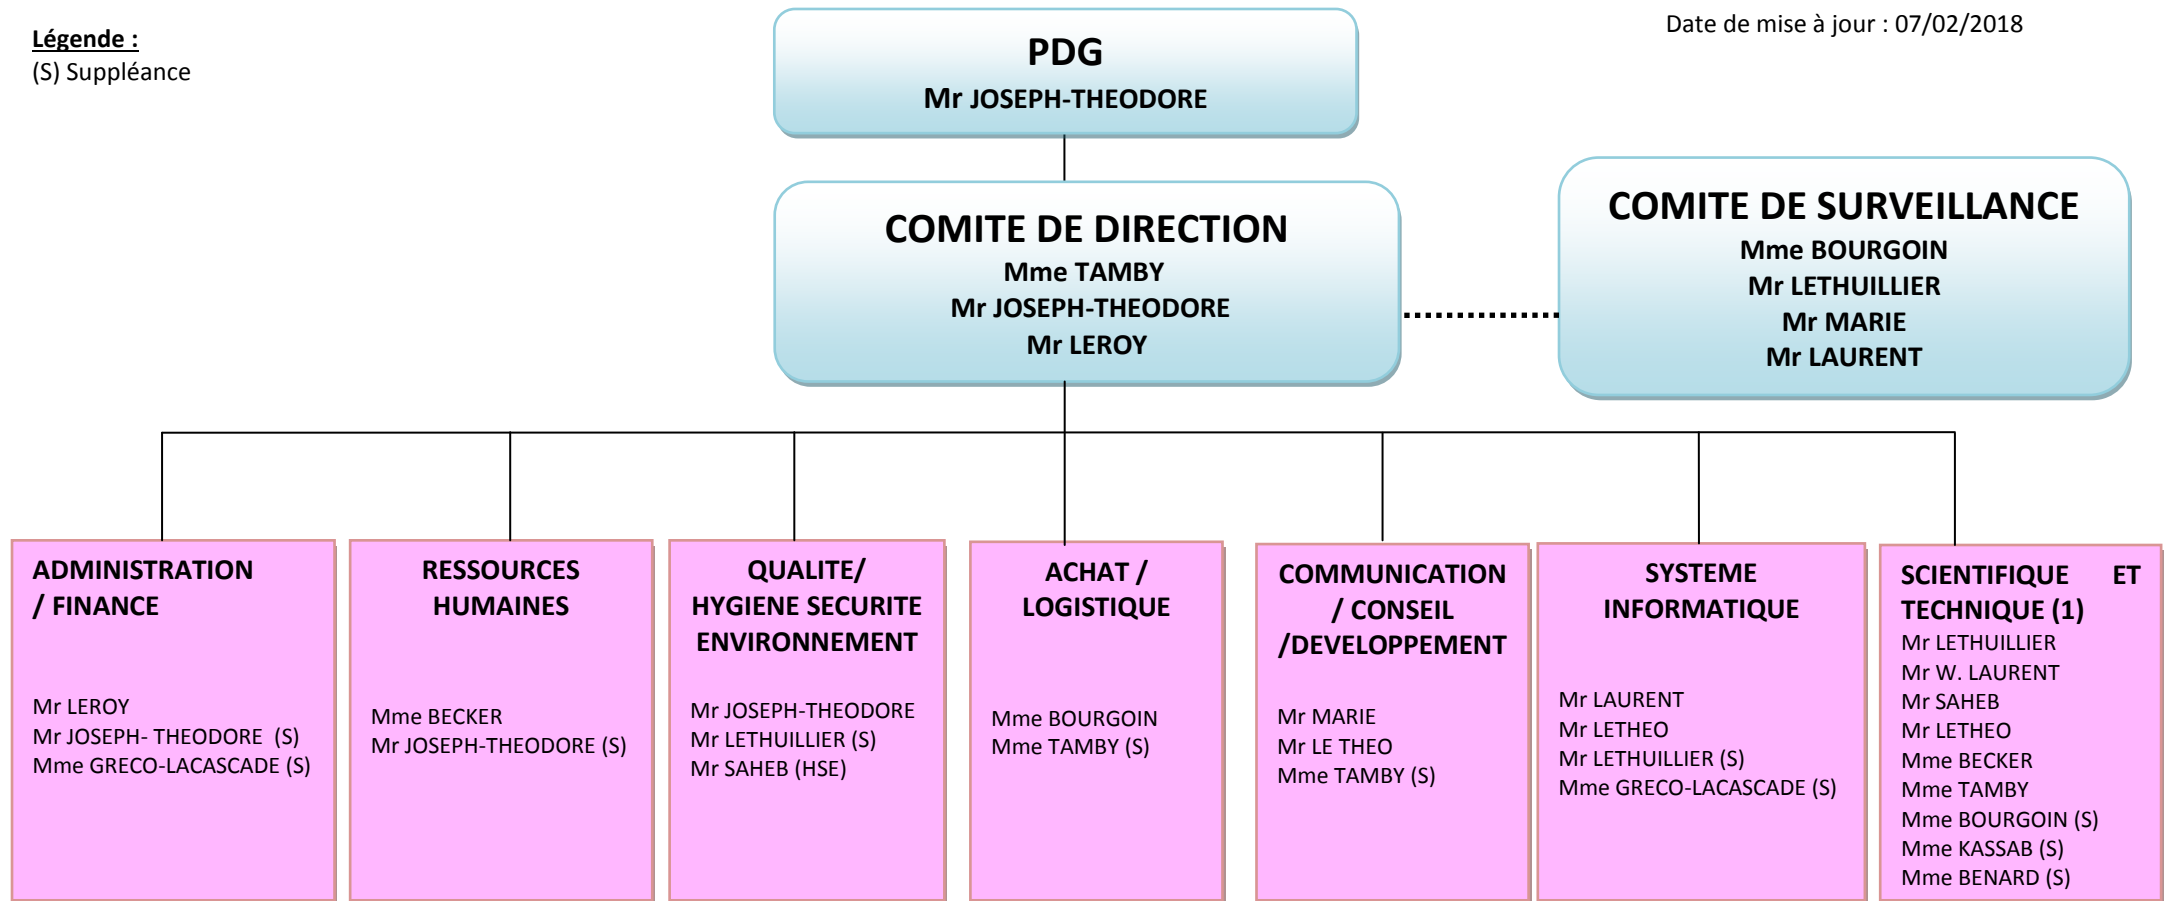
Légende :
(S) Suppléance

PDG
Mr JOSEPH-THEODORE

Date de mise à jour : 07/02/2018

COMITE DE DIRECTION
Mme TAMBY
Mr JOSEPH-THEODORE
Mr LEROY

COMITE DE SURVEILLANCE
Mme BOURGOIN
Mr LETHUILLIER
Mr MARIE
Mr LAURENT

ADMINISTRATION / FINANCE
Mr LEROY
Mr JOSEPH- THEODORE (S)
Mme GRECO-LACASCADE (S)

RESSOURCES HUMAINES
Mme BECKER
Mr JOSEPH-THEODORE (S)

QUALITE/ HYGIENE SECURITE ENVIRONNEMENT
Mr JOSEPH-THEODORE
Mr LETHUILLIER (S)
Mr SAHEB (HSE)

ACHAT / LOGISTIQUE
Mme BOURGOIN
Mme TAMBY (S)

COMMUNICATION / CONSEIL /DEVELOPPEMENT
Mr MARIE
Mr LE THEO
Mme TAMBY (S)

SYSTEME INFORMATIQUE
Mr LAURENT
Mr LETHEO
Mr LETHUILLIER (S)
Mme GRECO-LACASCADE (S)

SCIENTIFIQUE ET TECHNIQUE (1)
Mr LETHUILLIER
Mr W. LAURENT
Mr SAHEB
Mr LETHEO
Mme BECKER
Mme TAMBY
Mme BOURGOIN (S)
Mme KASSAB (S)
Mme BENARD (S)